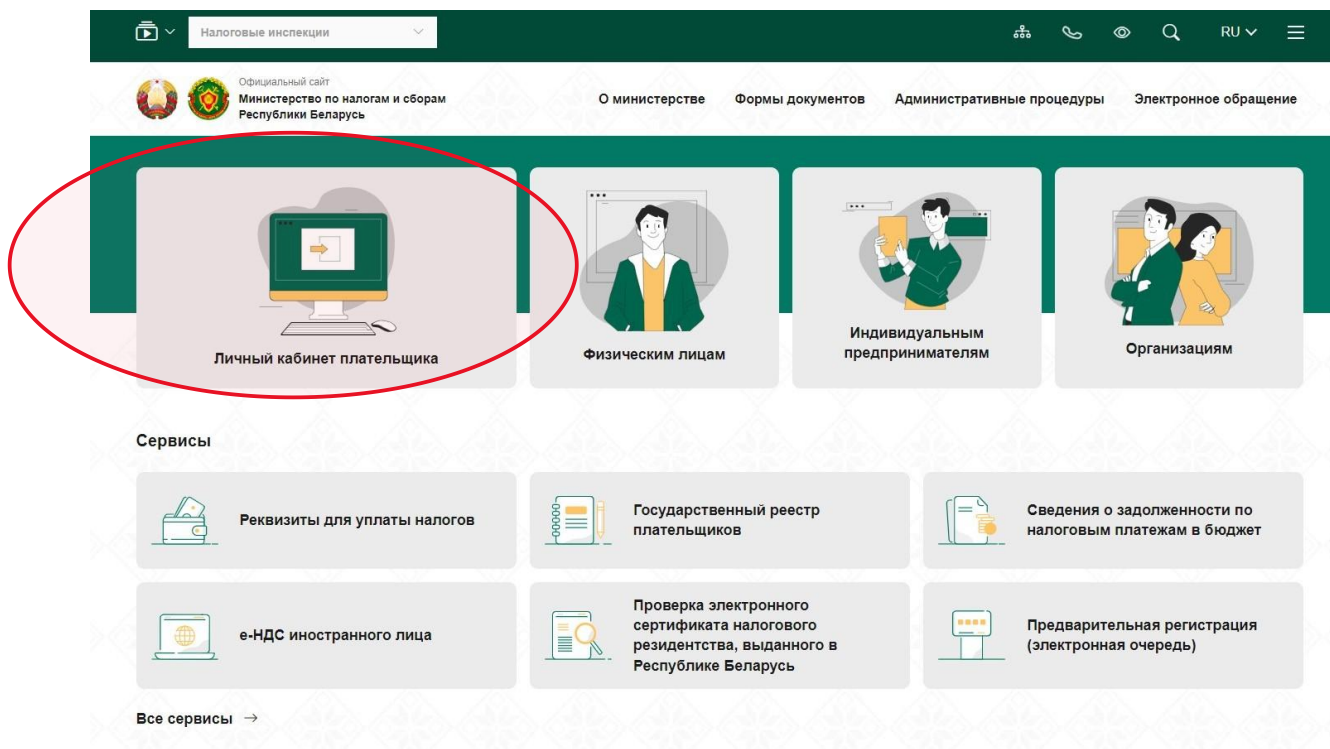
Налоговые инспекции

RU

Официальный сайт
Министерство по налогам и сборам Республики Беларусь

О министерстве Формы документов Административные процедуры Электронное обращение

Личный кабинет плательщика

Физическим лицам

Индивидуальным предпринимателям

Организациям

Сервисы

Реквизиты для уплаты налогов

Государственный реестр плательщиков

Сведения о задолженности по налоговым платежам в бюджет

е-НДС иностранного лица

Проверка электронного сертификата налогового резидентства, выданного в Республике Беларусь

Предварительная регистрация (электронная очередь)

Все сервисы →